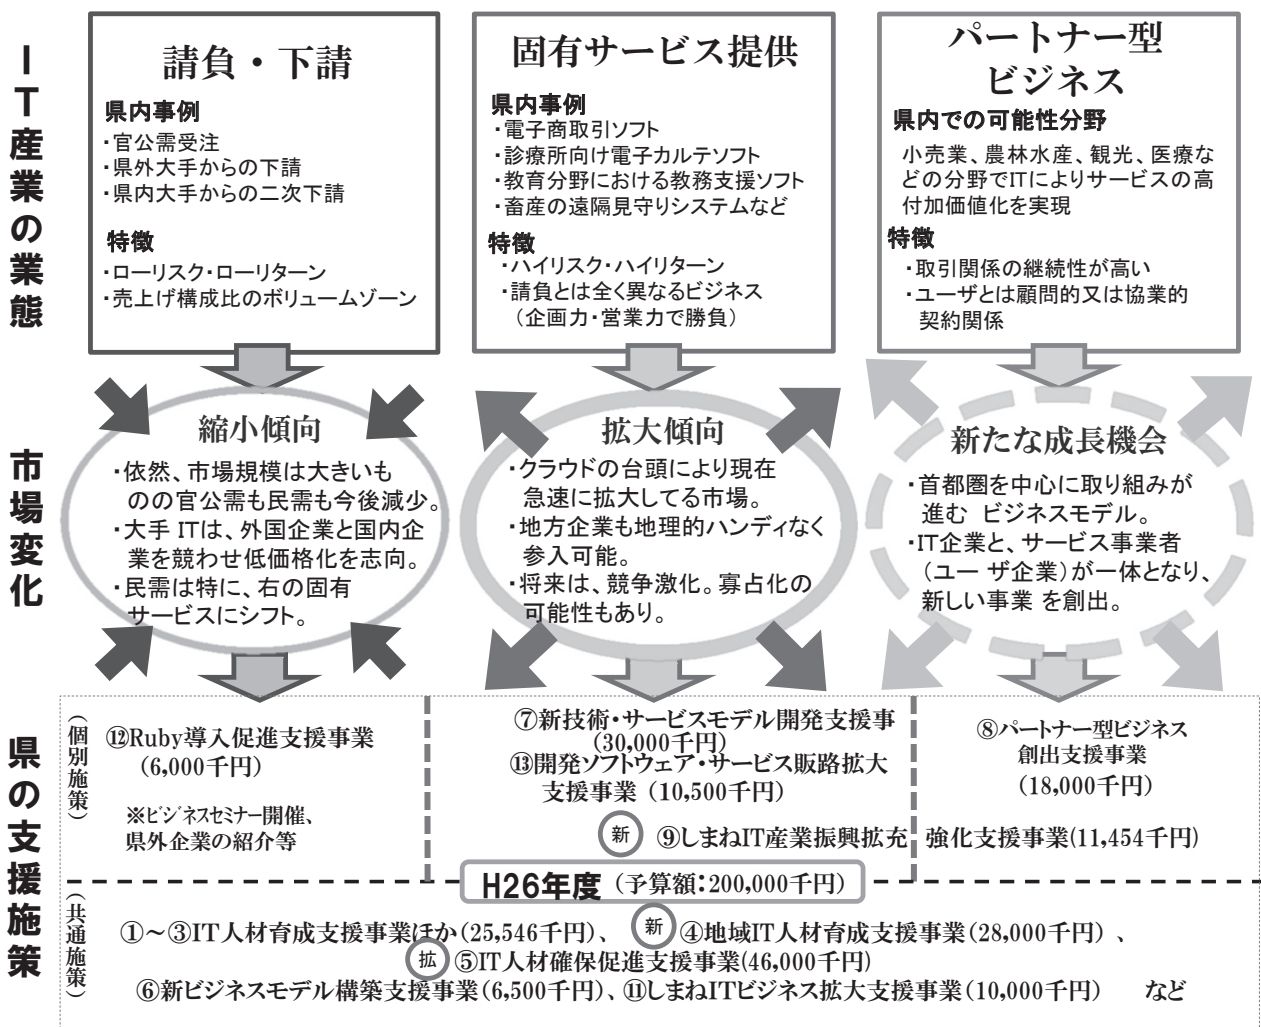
IT産業の業態

請負・下請
県内事例
・官公需受注
・県外大手からの下請
・県内大手からの二次下請
特徴
・ローリスク・ローリターン
・売上げ構成比のボリュームゾーン

固有サービス提供
県内事例
・電子商取引ソフト
・診療所向け電子カルテソフト
・教育分野における教務支援ソフト
・畜産の遠隔見守りシステムなど
特徴
・ハイリスク・ハイリターン
・請負とは全く異なるビジネス（企画力・営業力で勝負）

パートナー型ビジネス
県内での可能性分野
小売業、農林水産、観光、医療などの分野でITによりサービスの高付加価値化を実現
特徴
・取引関係の継続性が高い
・ユーザとは顧問的又は協業的契約関係

市場変化

縮小傾向
・依然、市場規模は大きいものの官公需も民需も今後減少。
・大手 ITは、外国企業と国内企業を競わせ低価格化を志向。
・民需は特に、右の固有サービスにシフト。

拡大傾向
・クラウドの台頭により現在急速に拡大してる市場。
・地方企業も地理的ハンディなく参入可能。
・将来は、競争激化。寡占化の可能性もあり。

新たな成長機会
・首都圏を中心に取り組みが進む ビジネスモデル。
・IT企業と、サービス事業者（ユー ザ企業）が一体となり、新しい事業 を創出。

県の支援施策

（個別施策）
⑫Ruby導入促進支援事業（6,000千円）
※ビジネスセミナー開催、県外企業の紹介等

⑦新技術・サービスモデル開発支援事（30,000千円）
⑬開発ソフトウェア・サービス販路拡大支援事業（10,500千円）

⑧パートナー型ビジネス創出支援事業（18,000千円）

新 ⑨しまねIT産業振興拡充 強化支援事業(11,454千円)

H26年度（予算額：200,000千円）

（共通施策）
①～③IT人材育成支援事業ほか(25,546千円)、 新 ④地域IT人材育成支援事業(28,000千円）、
拡 ⑤IT人材確保促進支援事業(46,000千円)
⑥新ビジネスモデル構築支援事業(6,500千円)、⑪しまねITビジネス拡大支援事業(10,000千円) など